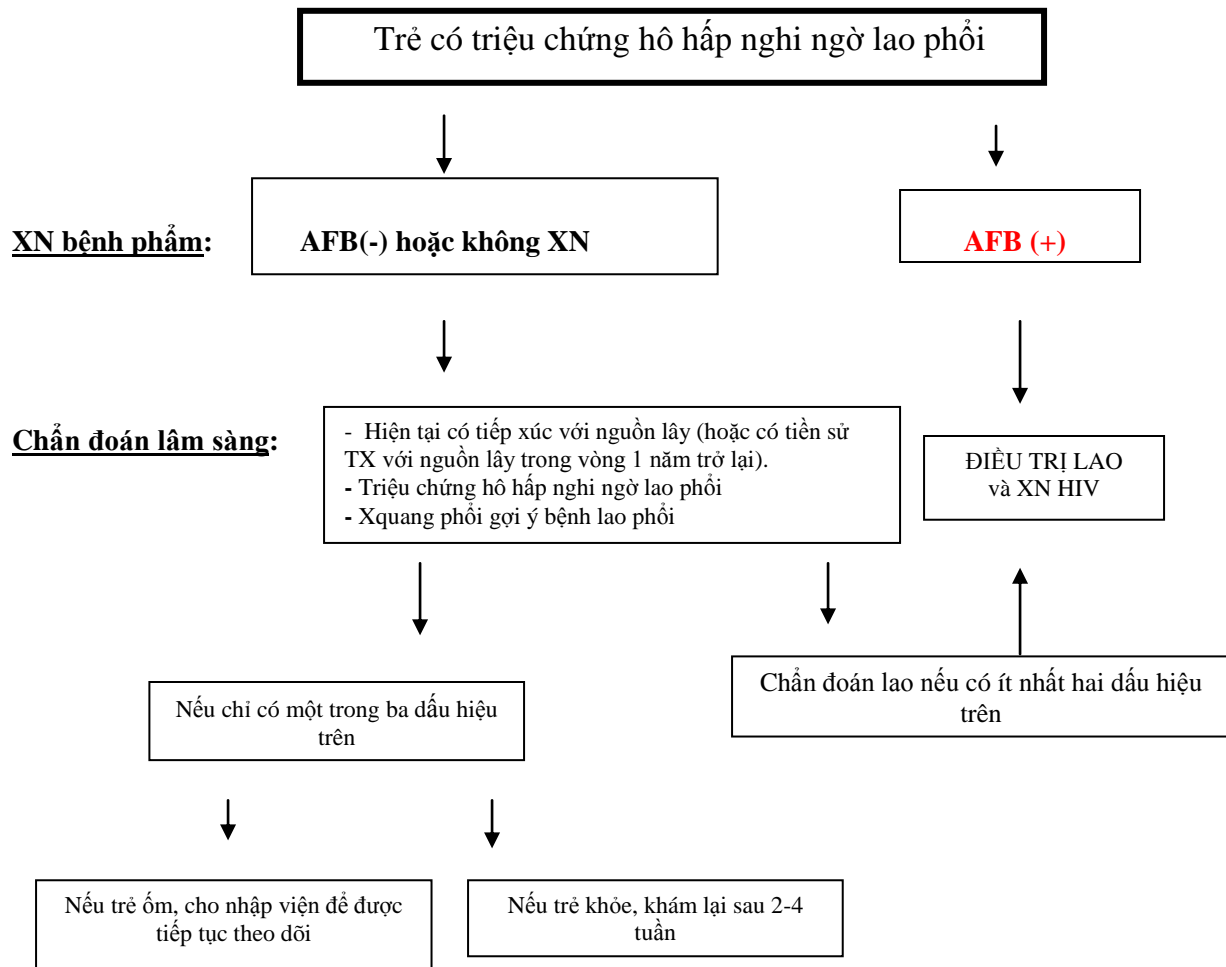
Trẻ có triệu chứng hô hấp nghi ngờ lao phổi

XN bệnh phẩm:

AFB(-) hoặc không XN

AFB (+)

Chẩn đoán lâm sàng:

- Hiện tại có tiếp xúc với nguồn lây (hoặc có tiền sử TX với nguồn lây trong vòng 1 năm trở lại).
- Triệu chứng hô hấp nghi ngờ lao phổi
- Xquang phổi gợi ý bệnh lao phổi

ĐIỀU TRỊ LAO và XN HIV

Chẩn đoán lao nếu có ít nhất hai dấu hiệu trên

Nếu chỉ có một trong ba dấu hiệu trên

Nếu trẻ ốm, cho nhập viện để được tiếp tục theo dõi

Nếu trẻ khỏe, khám lại sau 2-4 tuần